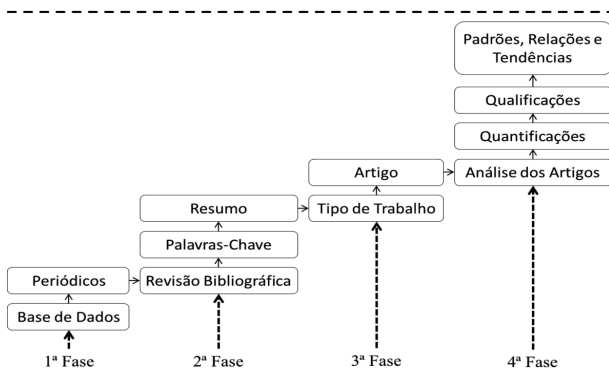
Padrões, Relações e Tendências

Qualificações

Quantificações

Artigo

Análise dos Artigos

Resumo

Tipo de Trabalho

Palavras-Chave

Periódicos

Revisão Bibliográfica

Base de Dados

1ª Fase

2ª Fase

3ª Fase

4ª Fase